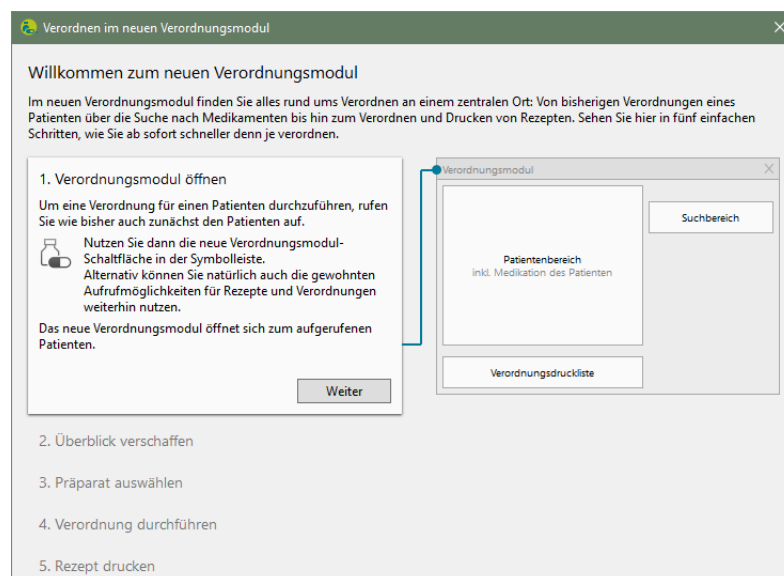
Verordnen im neuen Verordnungsmodul

Willkommen zum neuen Verordnungsmodul

Im neuen Verordnungsmodul finden Sie alles rund ums Verordnen an einem zentralen Ort: Von bisherigen Verordnungen eines Patienten über die Suche nach Medikamenten bis hin zum Verordnen und Drucken von Rezepten. Sehen Sie hier in fünf einfachen Schritten, wie Sie ab sofort schneller denn je verordnen.

1. Verordnungsmodul öffnen

Um eine Verordnung für einen Patienten durchzuführen, rufen Sie wie bisher auch zunächst den Patienten auf.

Nutzen Sie dann die neue Verordnungsmodul-Schaltfläche in der Symbolleiste.
Alternativ können Sie natürlich auch die gewohnten Aufrufmöglichkeiten für Rezepte und Verordnungen weiterhin nutzen.

Das neue Verordnungsmodul öffnet sich zum aufgerufenen Patienten.

Weiter

Verordnungsmodul

Patientenbereich
inkl. Medikation des Patienten

Suchbereich

Verordnungsdruckliste

2. Überblick verschaffen

3. Präparat auswählen

4. Verordnung durchführen

5. Rezept drucken